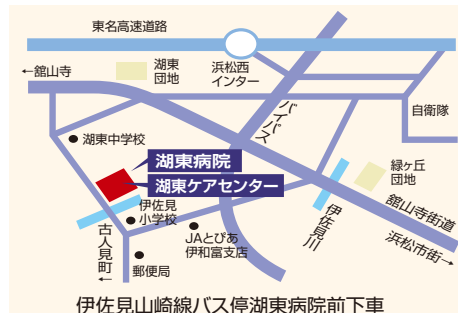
東名高速道路

←舘山寺

湖東団地

浜松西インター

自衛隊

バイパス

湖東中学校

湖東病院

湖東ケアセンター

緑ヶ丘団地

伊佐見小学校

古人見町

JAとぴあ伊和富支店

郵便局

伊佐見川

舘山寺街道

浜松市街→

伊佐見山崎線バス停湖東病院前下車